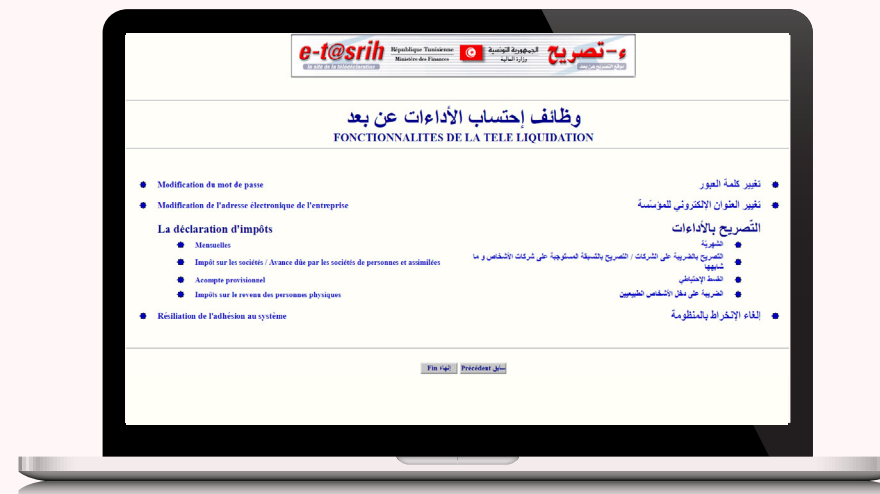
e-t@srih République Tunisienne Ministère des Finances الجمهورية التونسية وزارة المالية ء-تصريح

le site de la télédéclaration

وظائف إحتساب الأداءات عن بعد
FONCTIONNALITES DE LA TELE LIQUIDATION

Modification du mot de passe
تغيير كلمة العبور

Modification de l'adresse électronique de l'entreprise
تغيير العنوان الالكتروني للمؤسسة

La déclaration d'impôts
التّصريح بالأداءات

Mensuelles
الشهرية

Impôt sur les sociétés / Avance due par les sociétés de personnes et assimilées
التصريح بالضريبة على الشركات / التصريح بالتسبقة المستوجبة على شركات الأشخاص و ما شابهها

Acompte provisionnel
القسط الإحتياطي

Impôts sur le revenu des personnes physiques
الضريبة على دخل الأشخاص الطبيعيين

Résiliation de l'adhésion au système
إلغاء الإنخراط بالمنظومة

Fin النهاية   Précédent سابق